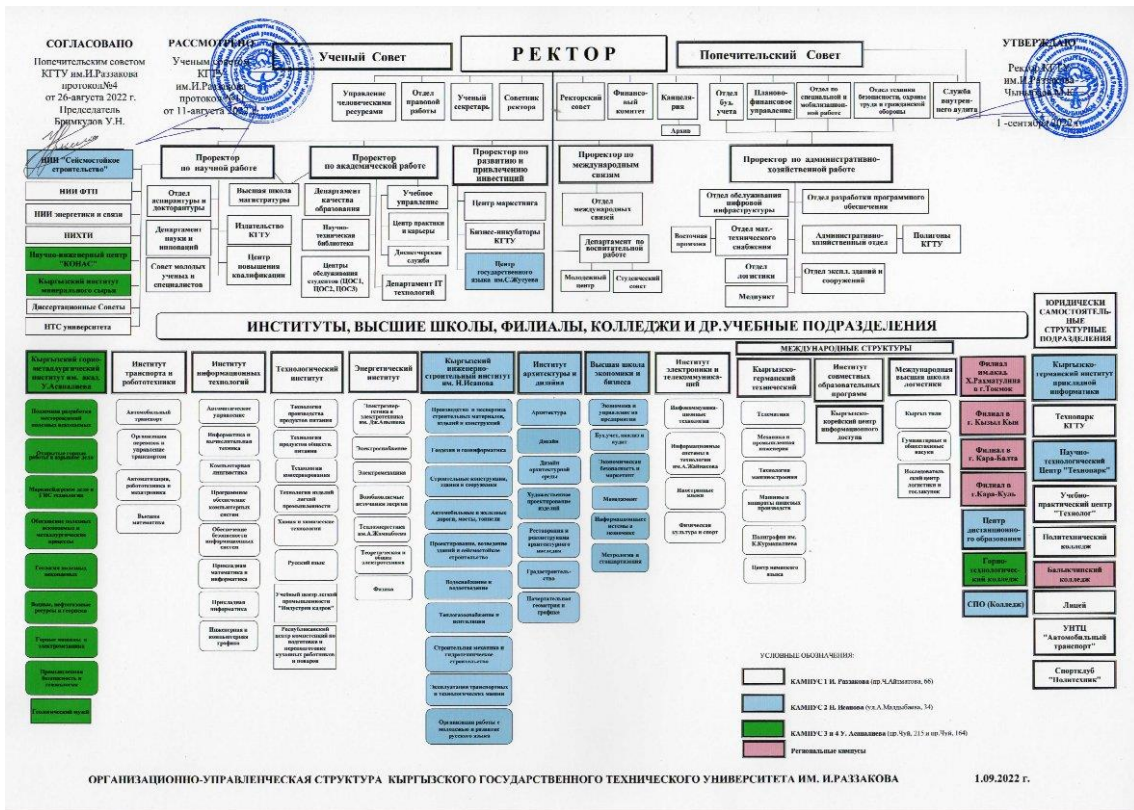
СОГЛАСОВАНО
Попечительским советом КГТУ им.И.Раззакова протокол№4 от 26-августа 2022 г.
Председатель Бримкулов У.Н.

РАССМОТРЕНО
Ученым советом КГТУ им.И.Раззакова протокол от 11-августа 2022

УТВЕРЖДАЮ
Ректор КГТУ им.И.Раззакова Чыныбаев М.К.
1-сентября 2022

Ученый Совет
РЕКТОР
Попечительский Совет

Управление человеческими ресурсами
Отдел правовой работы
Ученый секретарь
Советник ректора
Ректорский совет
Финансовый комитет
Канцелярия
Архив
Отдел бух. учета
Планово-финансовое управление
Отдел по специальной и мобилизационной работе
Отдел техники безопасности, охраны труда и гражданской обороны
Служба внутреннего аудита

НИИ "Сейсмостойкое строительство"
НИИ ФТП
НИИ энергетики и связи
НИХТИ
Научно-инженерный центр "КОНАС"
Кыргызский институт минерального сырья
Диссертационные Советы
НТС университета

Проректор по научной работе
Отдел аспирантуры и докторантуры
Департамент науки и инноваций
Совет молодых ученых и специалистов
Высшая школа магистратуры
Издательство КГТУ
Центр повышения квалификации

Проректор по академической работе
Департамент качества образования
Научно-техническая библиотека
Центры обслуживания студентов (ЦОС1, ЦОС2, ЦОС3)
Учебное управление
Центр практики и карьеры
Диспетчерская служба
Департамент IT технологий

Проректор по развитию и привлечению инвестиций
Центр маркетинга
Бизнес-инкубаторы КГТУ
Центр государственного языка им.С.Жусуева

Проректор по международным связям
Отдел международных связей
Департамент по воспитательной работе
Молодежный центр
Студенческий совет

Проректор по административно-хозяйственной работе
Отдел обслуживания цифровой инфраструктуры
Отдел разработки программного обеспечения
Восточная проходная
Отдел мат.-технического снабжения
Административно-хозяйственный отдел
Полигоны КГТУ
Отдел логистики
Отдел экспл. зданий и сооружений
Медпункт

ИНСТИТУТЫ, ВЫСШИЕ ШКОЛЫ, ФИЛИАЛЫ, КОЛЛЕДЖИ И ДР.УЧЕБНЫЕ ПОДРАЗДЕЛЕНИЯ

МЕЖДУНАРОДНЫЕ СТРУКТУРЫ

ЮРИДИЧЕСКИ САМОСТОЯТЕЛЬНЫЕ СТРУКТУРНЫЕ ПОДРАЗДЕЛЕНИЯ

Кыргызский горно-металлургический институт им. акад. У.Асаналиева
Подземная разработка месторождений полезных ископаемых
Открытые горные работы и взрывное дело
Маркшейдерское дело и ГИС технологии
Обогащение полезных ископаемых и металлургические процессы
Геология полезных ископаемых
Бурение, нефтегазовые ресурсы и сервисы
Горные машины и электромеханика
Промышленная безопасность и геоэкология
Геологический музей

Институт транспорта и робототехники
Автомобильный транспорт
Организация перевозок и управление транспортом
Автоматизация, робототехника и мехатроника
Высшая математика

Институт информационных технологий
Автоматическое управление
Информатика и вычислительная техника
Компьютерная лингвистика
Программное обеспечение компьютерных систем
Обеспечение безопасности информационных систем
Прикладная математика и информатика
Прикладная информатика
Инженерная и компьютерная графика

Технологический институт
Технология производства продуктов питания
Технология продуктов общест. питания
Технология консервирования
Технология изделий легкой промышленности
Химия и химическая технология
Русский язык
Учебный центр легкой промышленности "Инкубатор кадров"
Республиканский центр компетенций по подготовке и переподготовке кулинарных работников и поваров

Энергетический институт
Электроэнергетика и электротехника им. Дж.Апышева
Электроснабжение
Электромеханика
Возобновляемые источники энергии
Теплоэнергетика им.А.Жамамбаева
Теоретическая и общая электротехника
Физика

Кыргызский инженерно-строительный институт им. Н.Исанова
Производство и экспертиза строительных материалов, изделий и конструкций
Геодезия и геоинформатика
Строительные конструкции, здания и сооружения
Автомобильные и железные дороги, мосты, тоннели
Проектирование, возведение зданий и сейсмостойкое строительство
Водоснабжение и водоотведение
Теплогазоснабжение и вентиляция
Строительная механика и гидротехническое строительство
Эксплуатация транспортных и технологических машин
Организация работы с молодежью и развитие русского языка

Институт архитектуры и дизайна
Архитектура
Дизайн
Дизайн архитектурной среды
Художественное проектирование изделий
Реставрация и реконструкция архитектурного наследия
Градостроительство
Начертательная геометрия и графика

Высшая школа экономики и бизнеса
Экономика и управление на предприятии
Бух.учет, анализ и аудит
Экономическая безопасность и маркетинг
Менеджмент
Информационные системы в экономике
Метрология и стандартизация

Институт электроники и телекоммуникаций
Инфокоммуникационные технологии
Информационные системы и технологии им.А.Жайнакова
Иностранные языки
Физическая культура и спорт

Кыргызско-германский технический
Технологии
Механика и промышленная инженерия
Технология машиностроения
Машины и аппараты пищевых производств
Полиграфия им. К.Курманалиева
Центр немецкого языка

Институт совместных образовательных программ
Кыргызско-корейский центр информационного доступа

Международная высшая школа логистики
Кыргыз тили
Гуманитарные и общественные науки
Исследовательский центр логистики и госзакупок

Филиал им.акад. Х.Рахматулина в г.Токмок
Филиал в г. Кызыл Кыя
Филиал в г. Кара-Балта
Филиал в г.Кара-Куль
Центр дистанционного образования
Горно-технологический колледж
СПО (Колледж)

Кыргызско-германский институт прикладной информатики
Технопарк КГТУ
Научно-технологический Центр "Технопарк"
Учебно-практический центр "Технолог"
Политехнический колледж
Балыкчинский колледж
Лицей
УНТЦ "Автомобильный транспорт"
Спортклуб "Политехник"

УСЛОВНЫЕ ОБОЗНАЧЕНИЯ:
КАМПУС 1 И. Раззакова (пр.Ч.Айтматова, 66)
КАМПУС 2 Н. Исанова (ул.А.Малдыбаева, 34)
КАМПУС 3 и 4 У. Асаналиева (пр.Чуй, 215 и пр.Чуй, 164)
Региональные кампусы

ОРГАНИЗАЦИОННО-УПРАВЛЕНЧЕСКАЯ СТРУКТУРА КЫРГЫЗСКОГО ГОСУДАРСТВЕННОГО ТЕХНИЧЕСКОГО УНИВЕРСИТЕТА ИМ. И.РАЗЗАКОВА
1.09.2022 г.